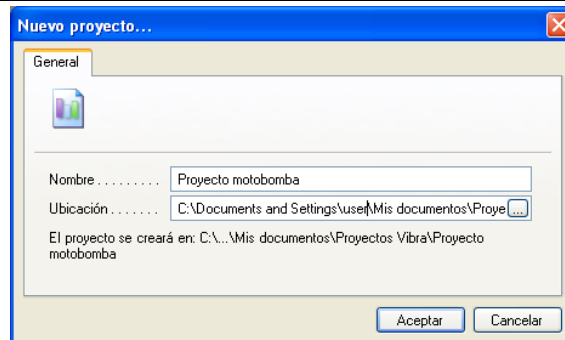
Nuevo proyecto...

General

Nombre . . . . . . . . . Proyecto motobomba

Ubicación . . . . . . . C:\Documents and Settings\user\Mis documentos\Proye ...

El proyecto se creará en: C:\...\Mis documentos\Proyectos Vibra\Proyecto motobomba

Aceptar Cancelar